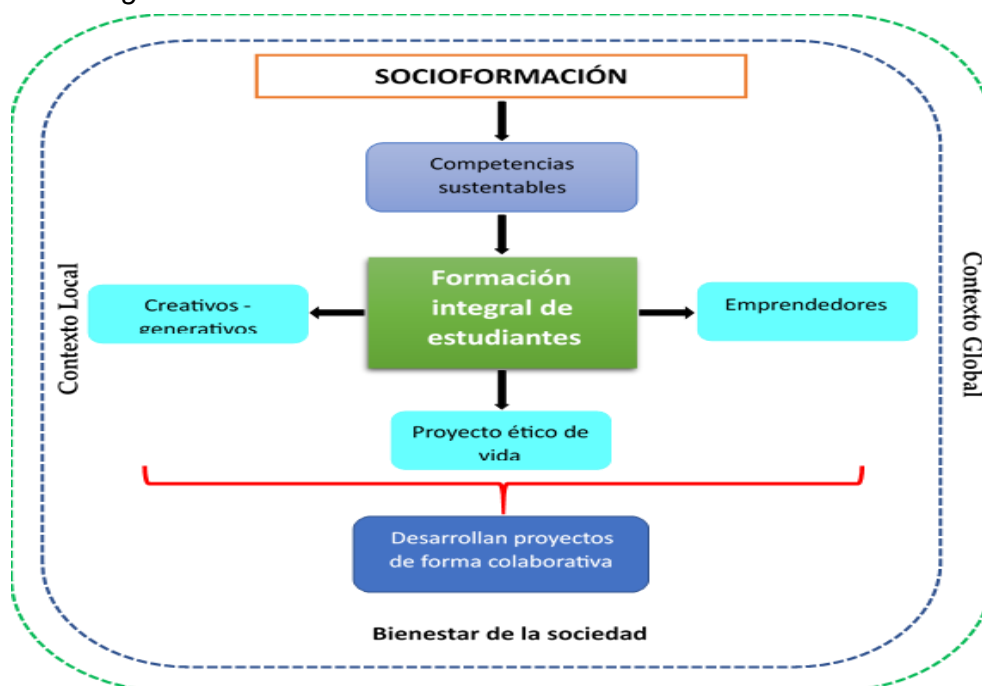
SOCIOFORMACIÓN

Competencias sustentables

Contexto Local

Creativos - generativos

Formación integral de estudiantes

Emprendedores

Contexto Global

Proyecto ético de vida

Desarrollan proyectos de forma colaborativa

Bienestar de la sociedad